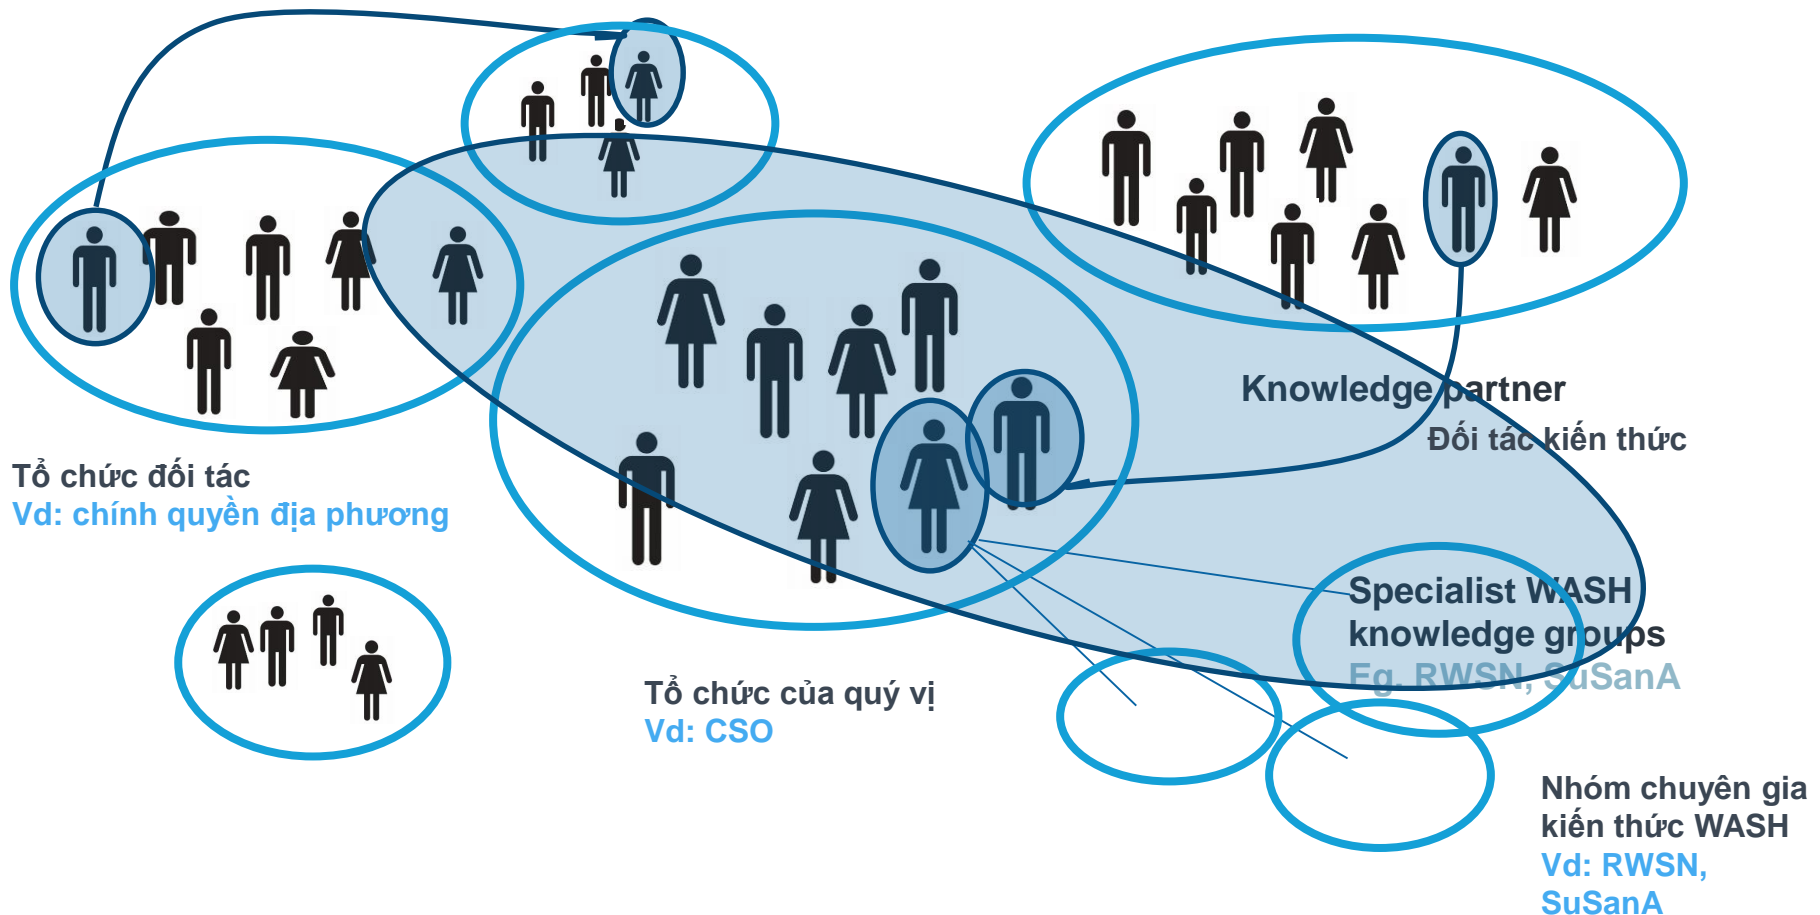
Knowledge partner

Đối tác kiến thức

Tổ chức đối tác

Vd: chính quyền địa phương

Specialist WASH knowledge groups

Eg. RWSN, SuSanA

Tổ chức của quý vị

Vd: CSO

Nhóm chuyên gia kiến thức WASH

Vd: RWSN, SuSanA